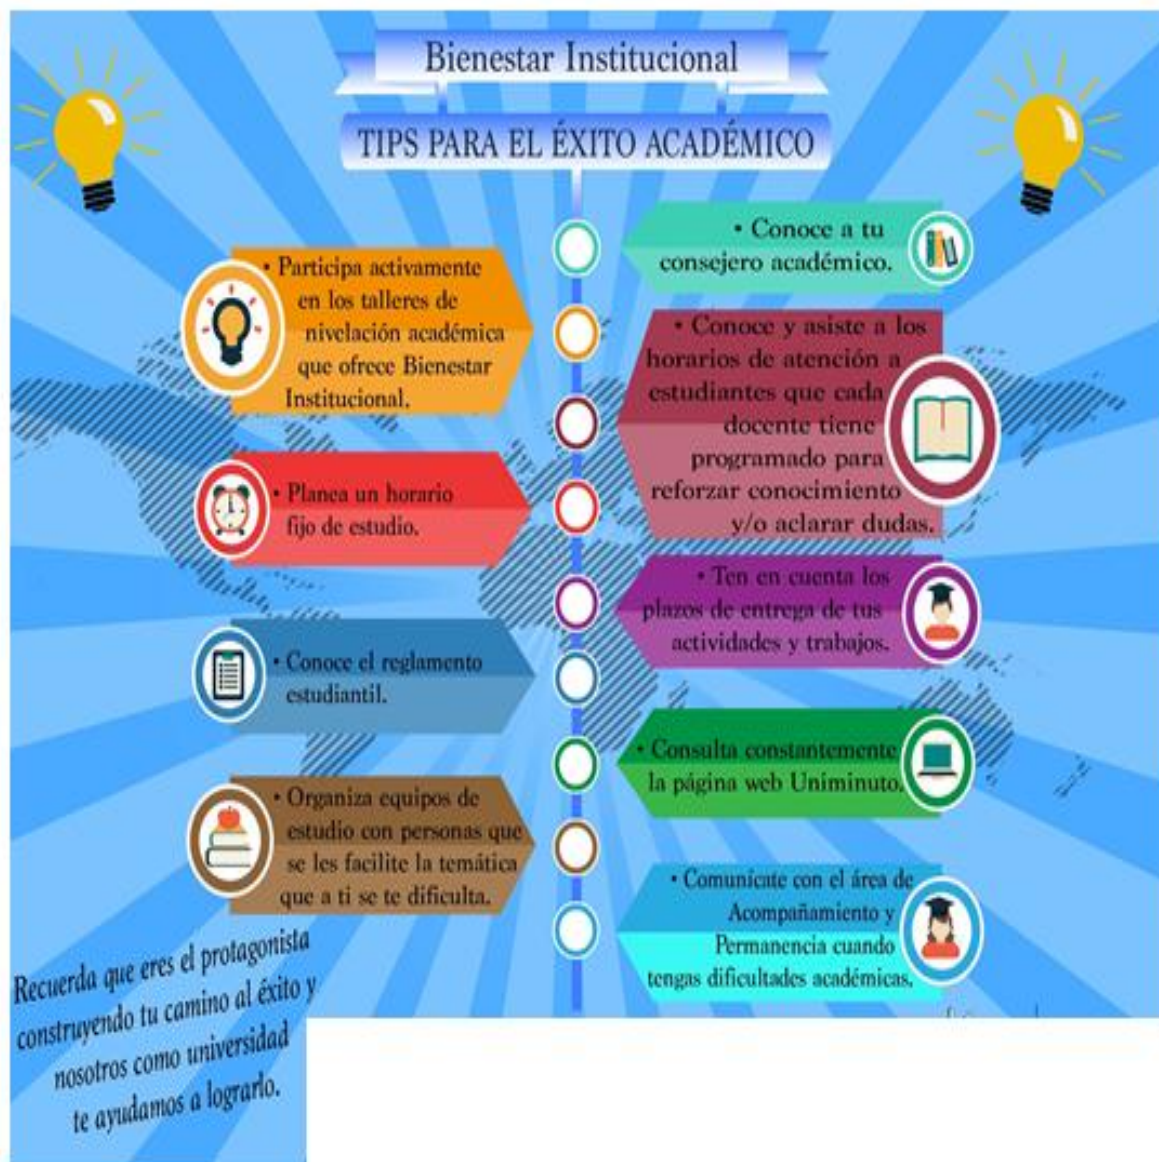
Bienestar Institucional

TIPS PARA EL ÉXITO ACADÉMICO

• Conoce a tu consejero académico.

• Participa activamente en los talleres de nivelación académica que ofrece Bienestar Institucional.

• Conoce y asiste a los horarios de atención a estudiantes que cada docente tiene programado para reforzar conocimiento y/o aclarar dudas.

• Planea un horario fijo de estudio.

• Ten en cuenta los plazos de entrega de tus actividades y trabajos.

• Conoce el reglamento estudiantil.

• Consulta constantemente la página web Uniminuto.

• Organiza equipos de estudio con personas que se les facilite la temática que a ti se te dificulta.

• Comunícate con el área de Acompañamiento y Permanencia cuando tengas dificultades académicas.

Recuerda que eres el protagonista construyendo tu camino al éxito y nosotros como universidad te ayudamos a lograrlo.